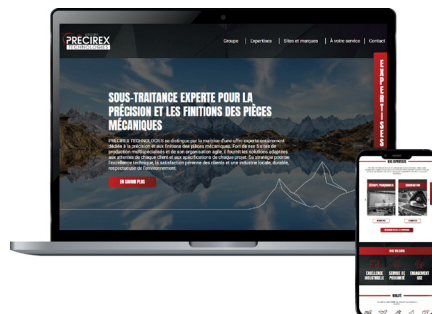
PRECIREX TECHNOLOGIES

Groupe | Expertises | Sites et marques | À votre service | Contact

EXPERTISES

SOUS-TRAITANCE EXPERTE POUR LA PRÉCISION ET LES FINITIONS DES PIÈCES MÉCANIQUES

PRECIREX TECHNOLOGIES se distingue par la maîtrise d'une offre experte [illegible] dédiée à la précision et aux finitions des pièces mécaniques. Fort de ses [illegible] ans de production multi-spécialisée et de son organisation agile, il fournit des solutions adaptées aux attentes de chaque client et aux spécifications de chaque projet. Sa stratégie prioriser l'excellence technique, la satisfaction pérenne des clients et une industrie locale, durable, responsable de l'environnement.

EN SAVOIR PLUS

NOS EXPERTISES

EXCELLENCE INDUSTRIELLE

SERVICE ET PROXIMITÉ

ENGAGEMENT RSE

QUALITÉ